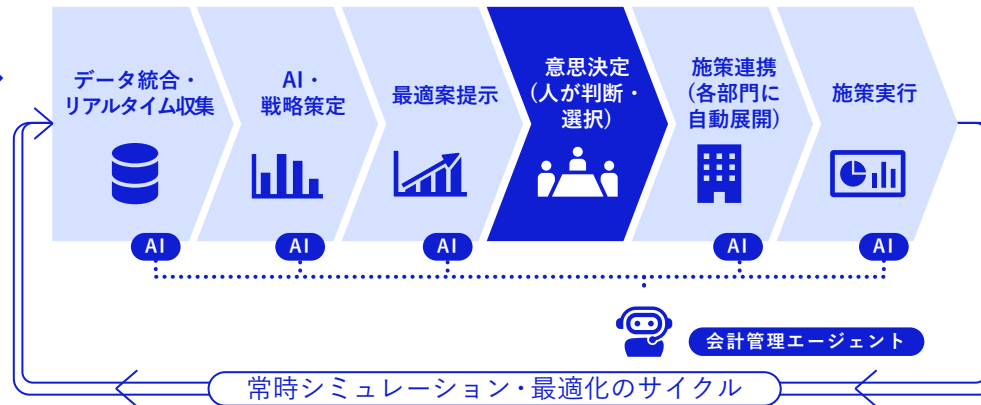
データ統合・リアルタイム収集

AI・戦略策定

最適案提示

意思決定（人が判断・選択）

施策連携（各部門に自動展開）

施策実行

AI

AI

AI

AI

AI

会計管理エージェント

常時シミュレーション・最適化のサイクル